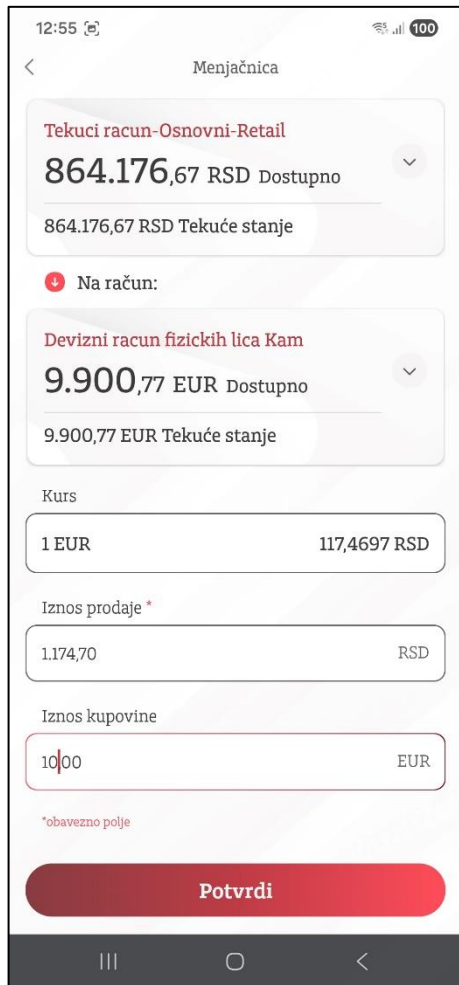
12:55

100

Menjačnica

Tekuci racun-Osnovni-Retail
864.176,67 RSD Dostupno

864.176,67 RSD Tekuće stanje

Na račun:

Devizni racun fizickih lica Kam
9.900,77 EUR Dostupno

9.900,77 EUR Tekuće stanje

Kurs

1 EUR 117,4697 RSD

Iznos prodaje *

1.174,70 RSD

Iznos kupovine

10,00 EUR

*obavezno polje

Potvrdi